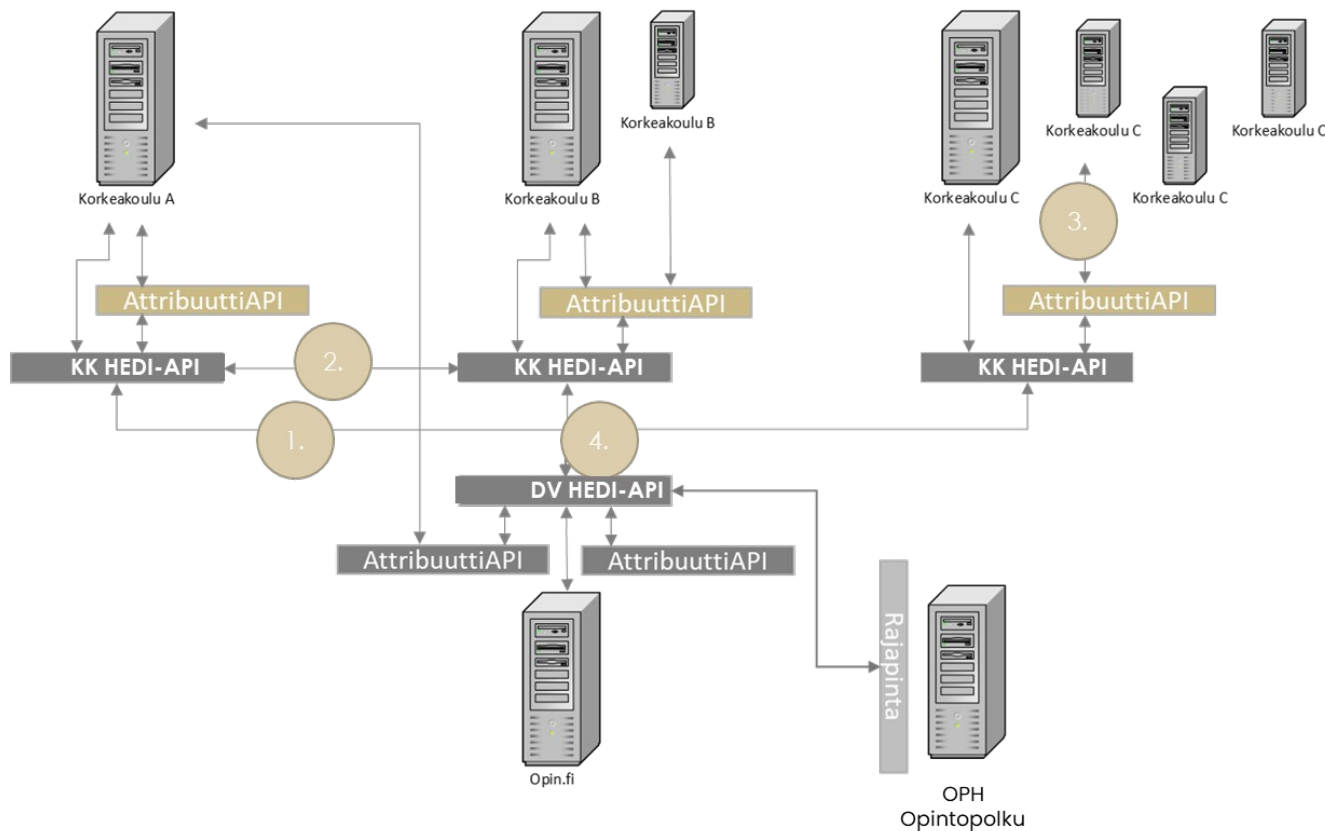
Korkeakoulu A

Korkeakoulu B

Korkeakoulu B

Korkeakoulu C

Korkeakoulu C

Korkeakoulu C

Korkeakoulu C

3.

AttribuuttiAPI

AttribuuttiAPI

AttribuuttiAPI

KK HEDI-API

2.

KK HEDI-API

KK HEDI-API

1.

4.

DV HEDI-API

AttribuuttiAPI

AttribuuttiAPI

Rajapinta

Opin.fi

OPH
Opintopolku